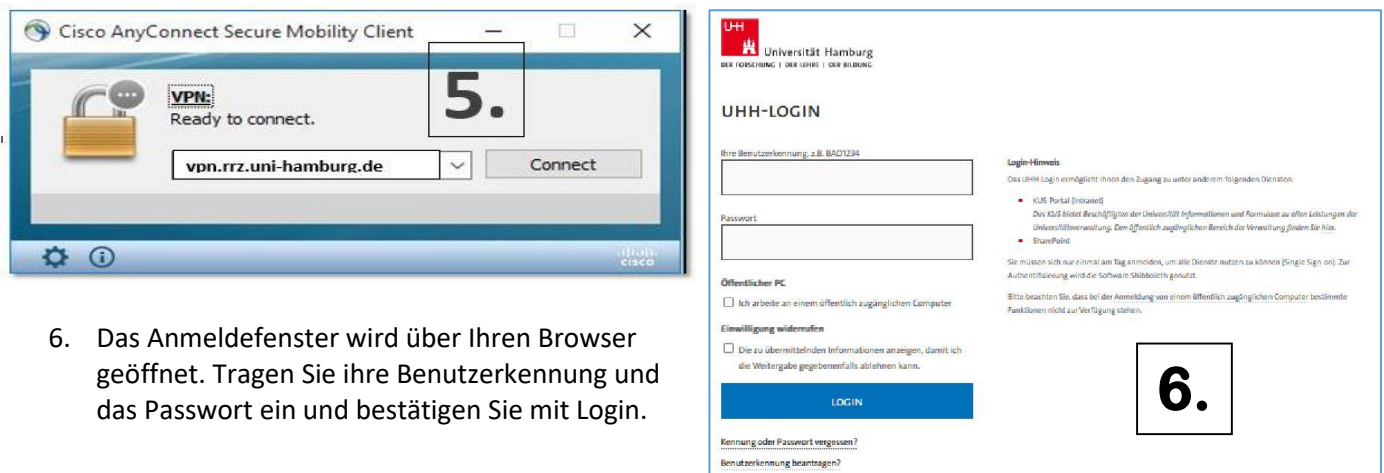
Cisco AnyConnect Secure Mobility Client

VPN:
Ready to connect.

5.

vpn.rrz.uni-hamburg.de

Connect

cisco

6. Das Anmeldefenster wird über Ihren Browser geöffnet. Tragen Sie ihre Benutzerkennung und das Passwort ein und bestätigen Sie mit Login.

UHH

Universität Hamburg
DER FORSCHUNG | DER LEHRE | DER BILDUNG

UHH-LOGIN

Ihre Benutzerkennung, z.B. BAO1234

Passwort

Öffentlicher PC

Ich arbeite an einem öffentlich zugänglichen Computer

Einwilligung widerrufen

Die zu übermittelnden Informationen anzeigen, damit ich die Weitergabe gegebenenfalls ablehnen kann.

LOGIN

Kennung oder Passwort vergessen?

Benutzerkennung beantragen?

Login-Hinweis

Das UHH-Login ermöglicht Ihnen den Zugang zu unter anderem folgenden Diensten:

KUS-Portal (Intranet)
Das KUS bietet Beschäftigten der Universität Informationen und Formulare zu allen Leistungen der Universitätsverwaltung. Den öffentlich zugänglichen Bereich der Verwaltung finden Sie hier.

SharePoint

Sie müssen sich nur einmal am Tag anmelden, um alle Dienste nutzen zu können (Single Sign on). Zur Authentifizierung wird die Software Shibboleth genutzt.

Bitte beachten Sie, dass bei der Anmeldung von einem öffentlich zugänglichen Computer bestimmte Funktionen nicht zur Verfügung stehen.

6.